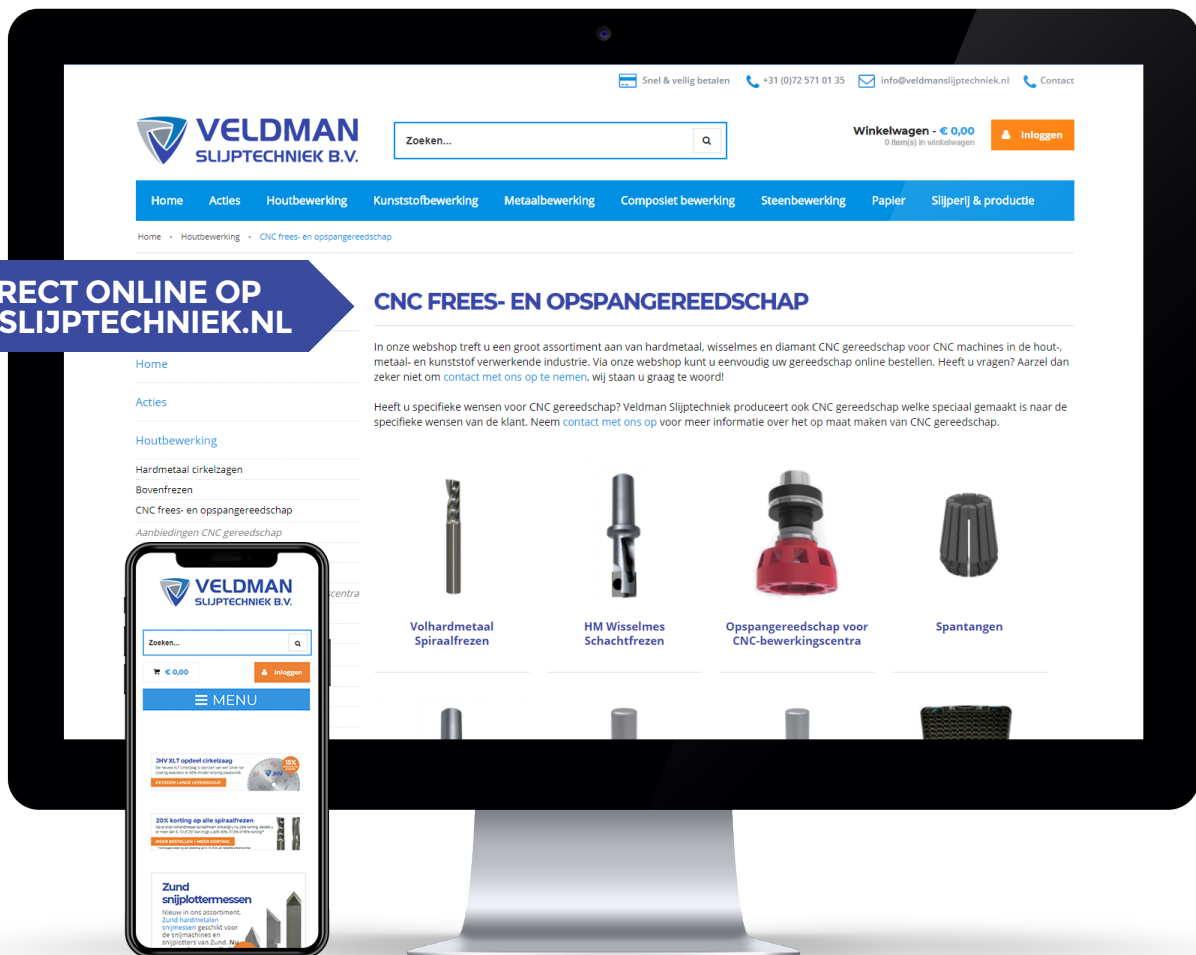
Snel & veilig betalen +31 (0)72 571 01 35 info@veldmanslijptechniek.nl Contact

VELDMAN SLIJPTECHNIEK B.V.

Zoeken...

Winkelwagen - € 0,00
0 item(s) in winkelwagen

Inloggen

Home Acties Houtbewerking Kunststofbewerking Metaalbewerking Composiet bewerking Steenbewerking Papier Slijperij & productie

Home • Houtbewerking • CNC frees- en opspangereedschap

RECT ONLINE OP
SLIJPTECHNIEK.NL

Home

Acties

Houtbewerking

Hardmetaal cirkelzagen
Bovenfrezen
CNC frees- en opspangereedschap
Aanbiedingen CNC gereedschap

centra

CNC FREES- EN OPSPANGEREEDSCHAP

In onze webshop treft u een groot assortiment aan van hardmetaal, wisselmes en diamant CNC gereedschap voor CNC machines in de hout-, metaal- en kunststof verwerkende industrie. Via onze webshop kunt u eenvoudig uw gereedschap online bestellen. Heeft u vragen? Aarzel dan zeker niet om contact met ons op te nemen, wij staan u graag te woord!

Heeft u specifieke wensen voor CNC gereedschap? Veldman Slijptechniek produceert ook CNC gereedschap welke speciaal gemaakt is naar de specifieke wensen van de klant. Neem contact met ons op voor meer informatie over het op maat maken van CNC gereedschap.

Volhardmetaal Spiraalfrezen

HM Wisselmes Schachtfrezen

Opspangereedschap voor CNC-bewerkingscentra

Spantangen

VELDMAN SLIJPTECHNIEK B.V.

Zoeken...

€ 0,00

Inloggen

MENU

JHV XLT opdeel cirkelzaag

15%

EXTREEM LANGE LEVENSDUUR

20% korting op alle spiraalfrezen

MEER BESTELLEN = MEER KORTING

Zund snijplottermessen
Nieuw in ons assortiment. Zund hardmetalen snijmessen geschikt voor de snijmachines en snijplotters van Zund. Nu